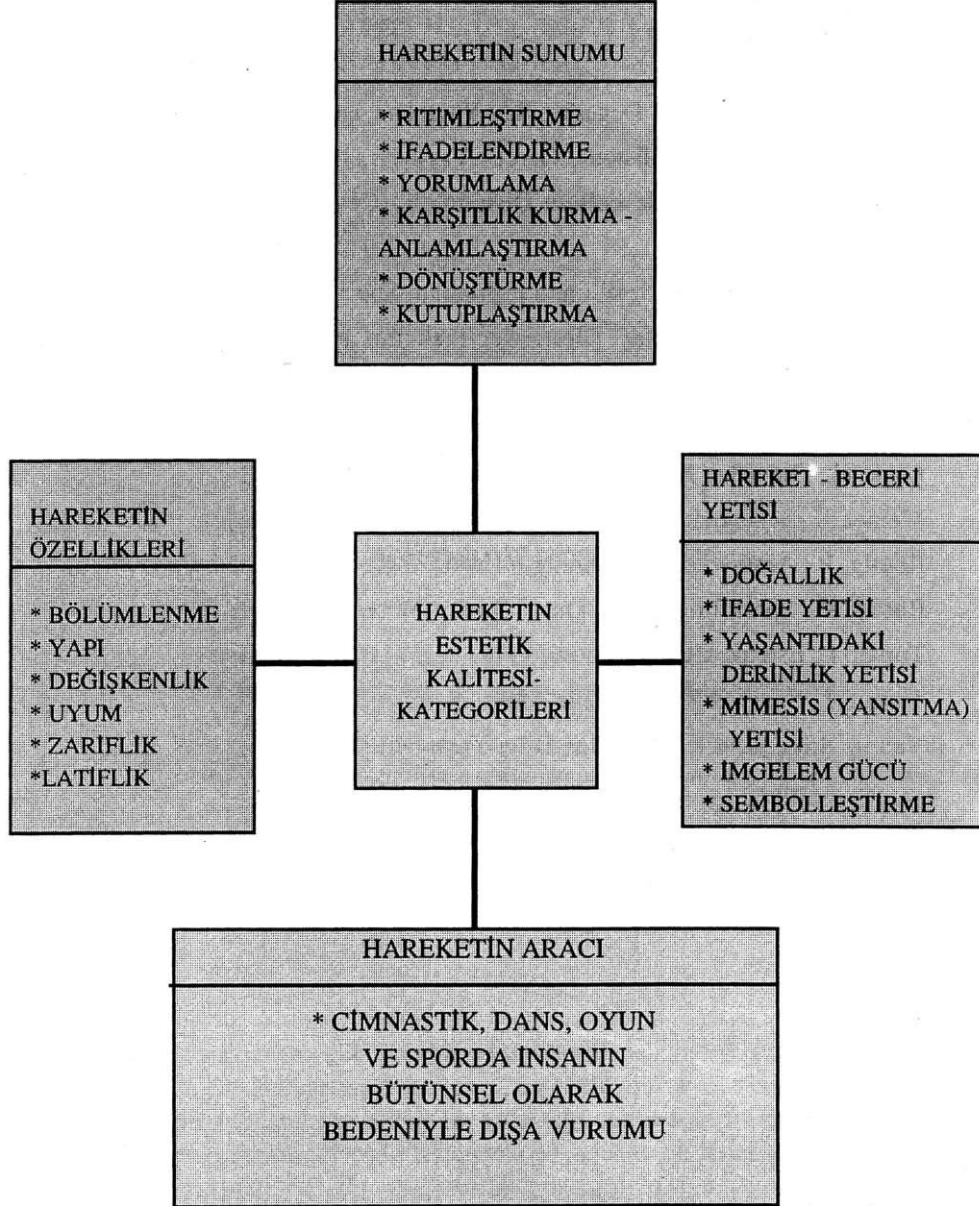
HAREKETİN SUNUMU

* RİTİMLEŞTİRME
* İFADELENDİRME
* YORUMLAMA
* KARŞITLIK KURMA - ANLAMLAŞTIRMA
* DÖNÜŞTÜRME
* KUTUPLAŞTIRMA

HAREKETİN ÖZELLİKLERİ

* BÖLÜMLENME
* YAPI
* DEĞİŞKENLİK
* UYUM
* ZARİFLİK
*LATİFLİK

HAREKETİN ESTETİK KALİTESİ-KATEGORİLERİ

HAREKET - BECERİ YETİSİ

* DOĞALLIK
* İFADE YETİSİ
* YAŞANTIDAKİ DERİNLİK YETİSİ
* MİMESİS (YANSITMA) YETİSİ
* İMGELEM GÜCÜ
* SEMBOLLEŞTİRME

HAREKETİN ARACI

* CİMNASTİK, DANS, OYUN VE SPORDA İNSANIN BÜTÜNSEL OLARAK BEDENİYLE DIŞA VURUMU